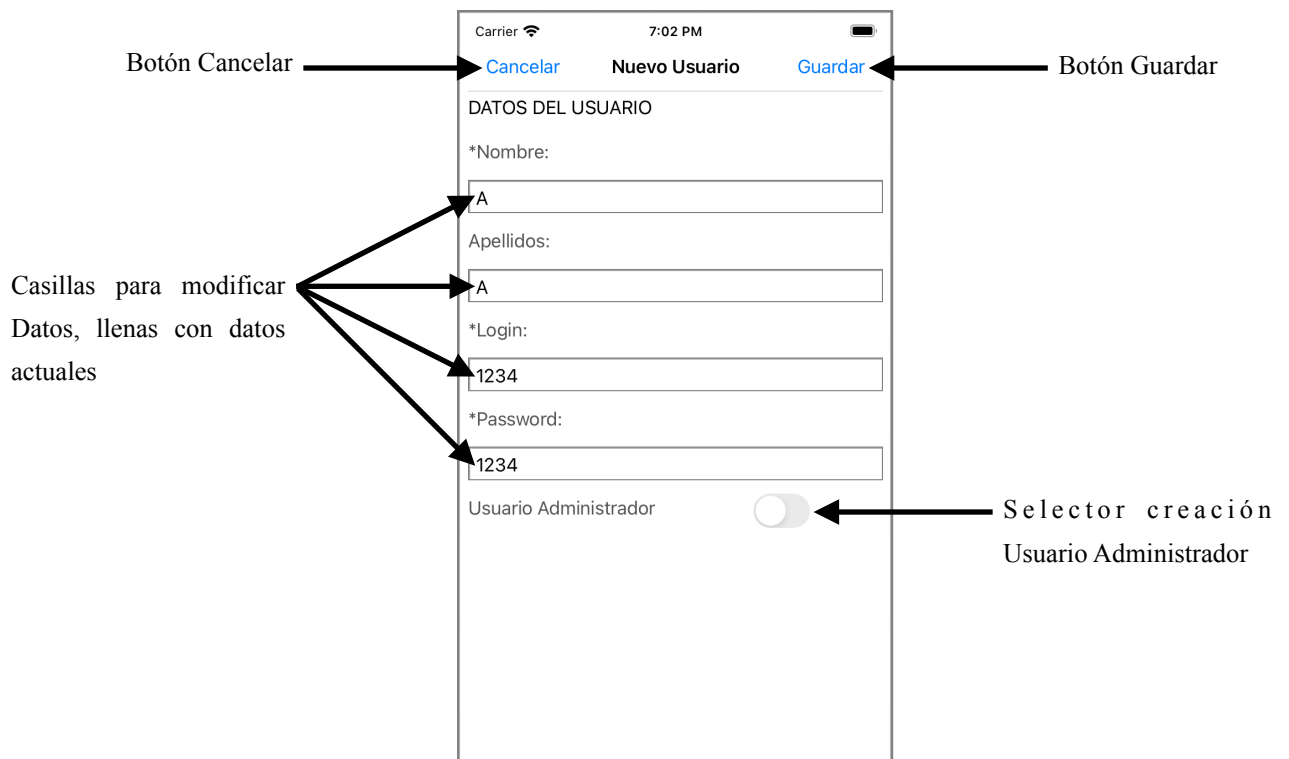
Carrier 7:02 PM

Botón Cancelar

Cancelar Nuevo Usuario Guardar

Botón Guardar

DATOS DEL USUARIO

*Nombre:

A

Apellidos:

A

*Login:

1234

*Password:

1234

Usuario Administrador

Casillas para modificar Datos, llenas con datos actuales

Selector creación Usuario Administrador